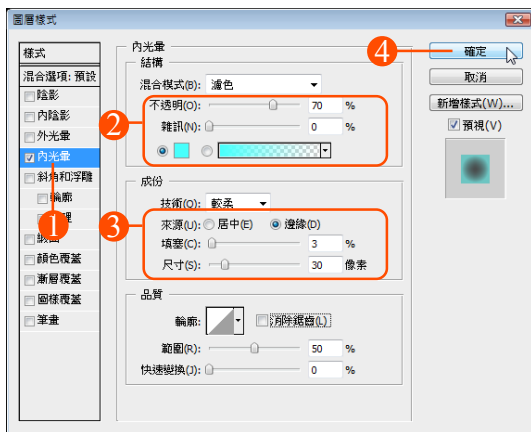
圖層樣式

樣式
混合選項: 預設
陰影
內陰影
外光暈
內光暈
斜角和浮雕
輪廓
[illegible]理
緞面
顏色覆蓋
漸層覆蓋
圖樣覆蓋
筆畫

內光暈
結構
混合模式(B): 濾色
不透明(O): 70 %
雜訊(N): 0 %

成份
技術(Q): 較柔
來源(U): 居中(E) 邊緣(D)
填塞(C): 3 %
尺寸(S): 30 像素

品質
輪廓: 消除鋸齒(L)
範圍(R): 50 %
快速變換(J): 0 %

確定
取消
新增樣式(W)...
預視(V)

1
2
3
4